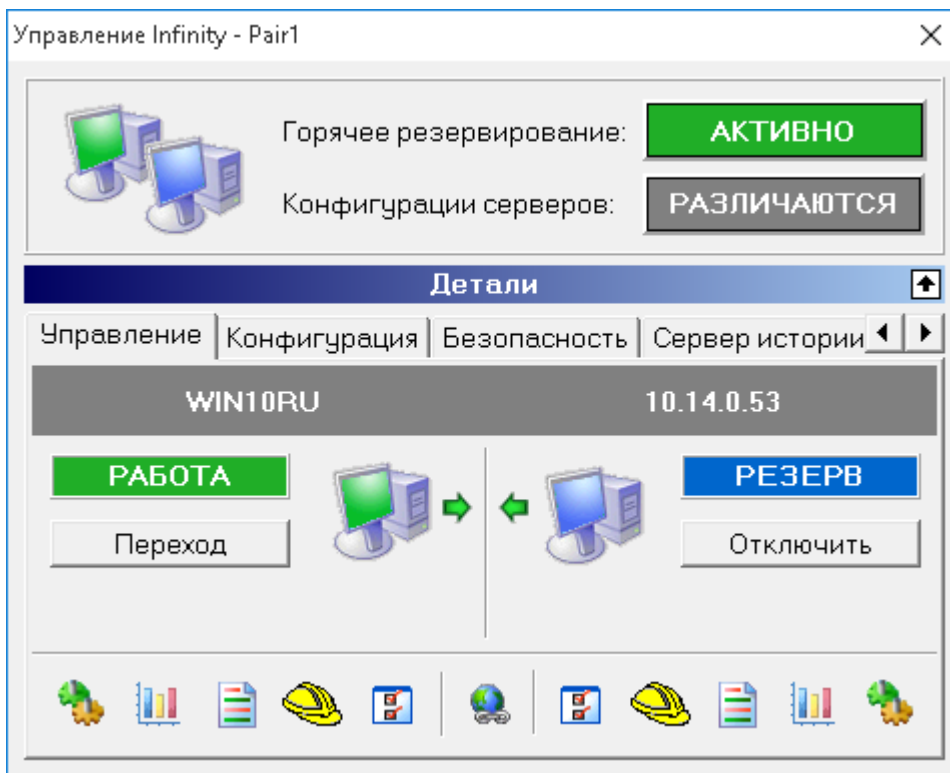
Управление Infinity - Pair1

Горячее резервирование: АКТИВНО

Конфигурации серверов: РАЗЛИЧАЮТСЯ

Детали

Управление | Конфигурация | Безопасность | Сервер истории

WIN10RU

10.14.0.53

РАБОТА

Переход

РЕЗЕРВ

Отключить